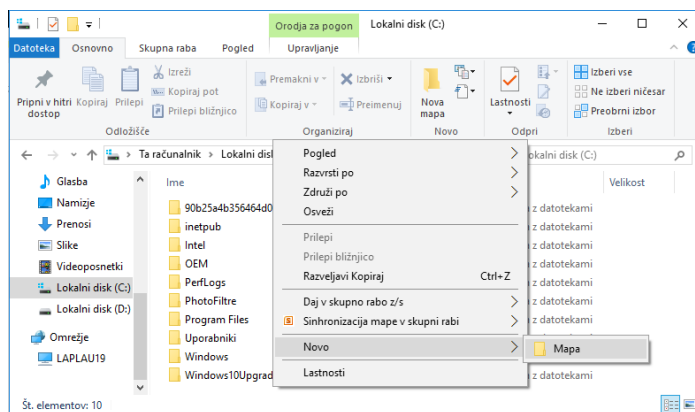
Orodja za pogon Lokalni disk (C:)

Datoteka Osnovno Skupna raba Pogled Upravljanje

Pripni v hitri dostop Kopiraj Prilepi Izreži Kopiraj pot Prilepi bližnjico
Odložišče

Premakni v Izbriši Kopiraj v Preimenuj
Organiziraj

Nova mapa
Novo

Lastnosti
Odpri

Izberi vse Ne izberi ničesar Preobrni izbor
Izberi

Ta računalnik > Lokalni disk
Lokalni disk (C:)

Glasba
Namizje
Prenosi
Slike
Videoposnetki
Lokalni disk (C:)
Lokalni disk (D:)
Omrežje
LAPLAU19

Ime
90b25a4b356464d0
inetpub
Intel
OEM
PerfLogs
PhotoFiltre
Program Files
Uporabniki
Windows
Windows10Upgrad

Velikost
z datotekami
z datotekami
z datotekami
z datotekami
z datotekami
z datotekami
z datotekami
z datotekami
z datotekami
z datotekami

Pogled
Razvrsti po
Združi po
Osveži
Prilepi
Prilepi bližnjico
Razveljavi Kopiraj Ctrl+Z
Daj v skupno rabo z/s
Sinhronizacija mape v skupni rabi
Novo
Lastnosti

Mapa

Št. elementov: 10